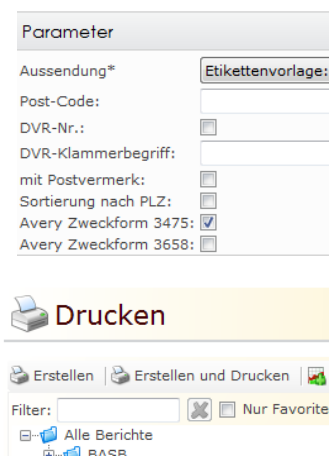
Parameter

Aussendung*
Etikettenvorlage:
Post-Code:
DVR-Nr.:
DVR-Klammerbegriff:
mit Postvermerk:
Sortierung nach PLZ:
Avery Zweckform 3475:
Avery Zweckform 3658:

Drucken

Erstellen | Erstellen und Drucken |

Filter:
Nur Favorite

Alle Berichte
BASB